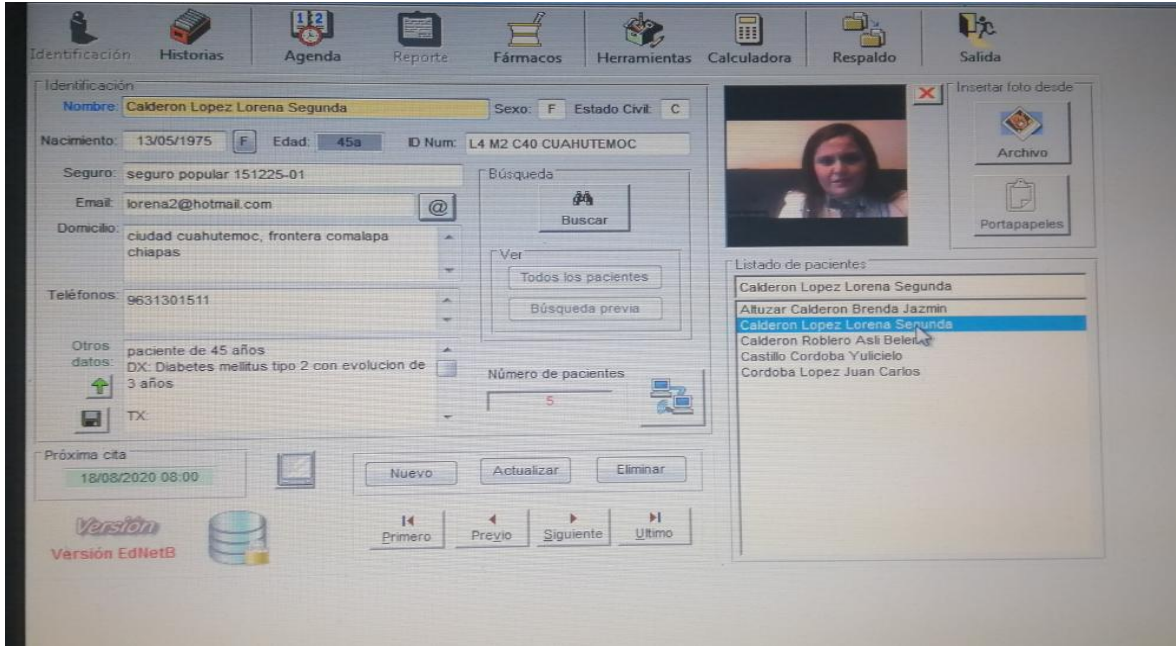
Identificación Historias Agenda Reporte Fármacos Herramientas Calculadora Respaldo Salida

Identificación
Nombre: Calderon Lopez Lorena Segunda
Sexo: F Estado Civil: C
Nacimiento: 13/05/1975 F Edad: 45a ID Num: L4 M2 C40 CUAHUTEMOC
Seguro: seguro popular 151225-01
Email: lorena2@hotmail.com @
Domicilio: ciudad cuahutemoc, frontera comalapa chiapas
Teléfonos: 9631301511
Otros datos: paciente de 45 años
DX: Diabetes mellitus tipo 2 con evolucion de 3 años
TX:

Búsqueda
Buscar
Ver
Todos los pacientes
Búsqueda previa
Número de pacientes
5

Insertar foto desde
Archivo
Portapapeles

Listado de pacientes
Calderon Lopez Lorena Segunda
Altuzar Calderon Brenda Jazmin
Calderon Lopez Lorena Segunda
Calderon Roblero Asli Belen
Castillo Cordoba Yulicielo
Cordoba Lopez Juan Carlos

Próxima cita
18/08/2020 08:00

Nuevo Actualizar Eliminar

Versión
Versión EdNetB

Primero Previo Siguiente Ultimo